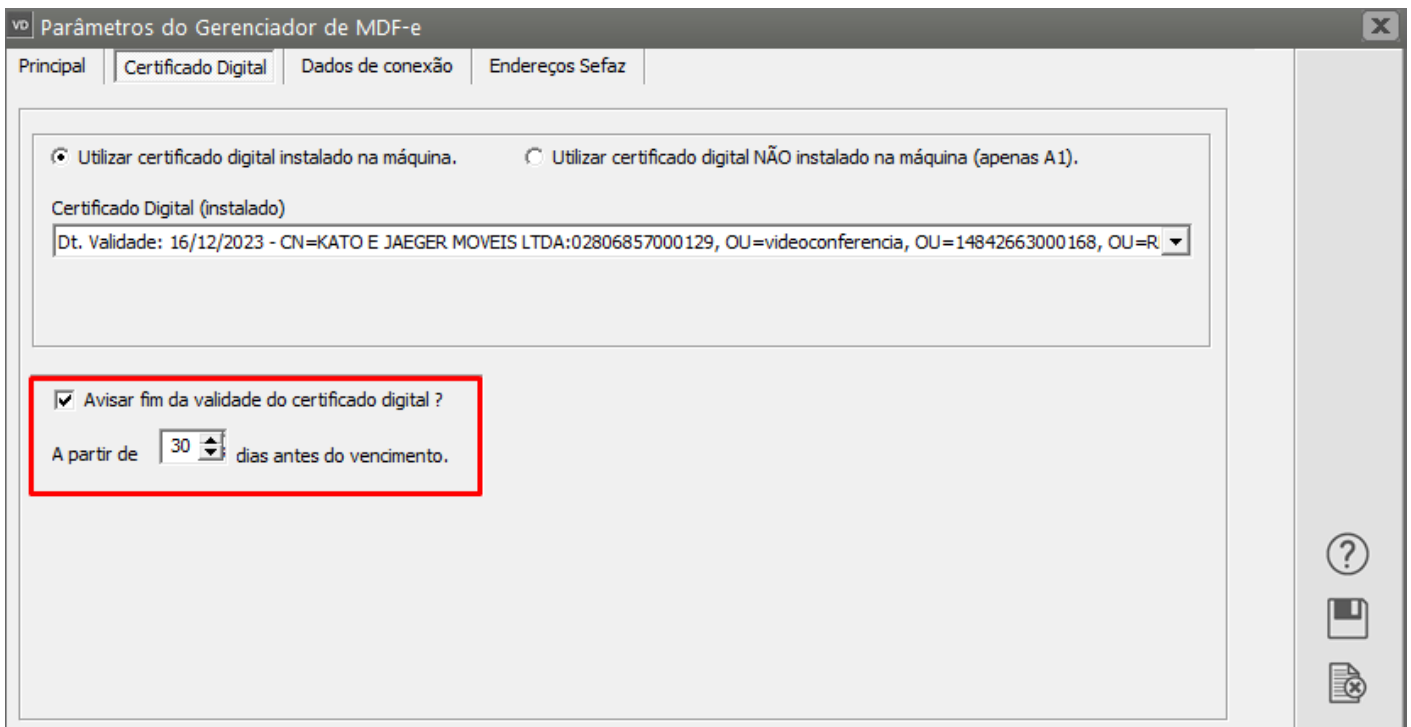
VD Parâmetros do Gerenciador de MDF-e

Principal | Certificado Digital | Dados de conexão | Endereços Sefaz

Utilizar certificado digital instalado na máquina.

Utilizar certificado digital NÃO instalado na máquina (apenas A1).

Certificado Digital (instalado)

Dt. Validade: 16/12/2023 - CN=KATO E JAEGER MOVEIS LTDA:02806857000129, OU=videoconferencia, OU=14842663000168, OU=R

Avisar fim da validade do certificado digital ?

A partir de 30 dias antes do vencimento.

?